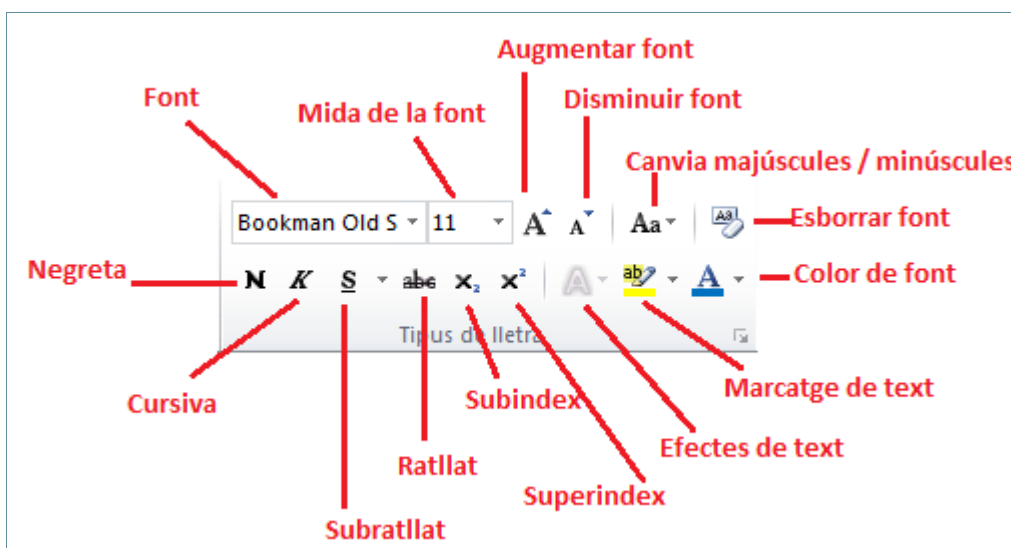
Augmentar font
Font
Mida de la font
Disminuir font
Canvia majúscules / minúscules
Bookman Old S
11
A A
Aa
Esborrar font
Negreta
N K S abc $x_2$ $x^2$
ab A
Color de font
Tipus de lletra
Cursiva
Subindex
Marcatge de text
Ratllat
Efectes de text
Superindex
Subratllat